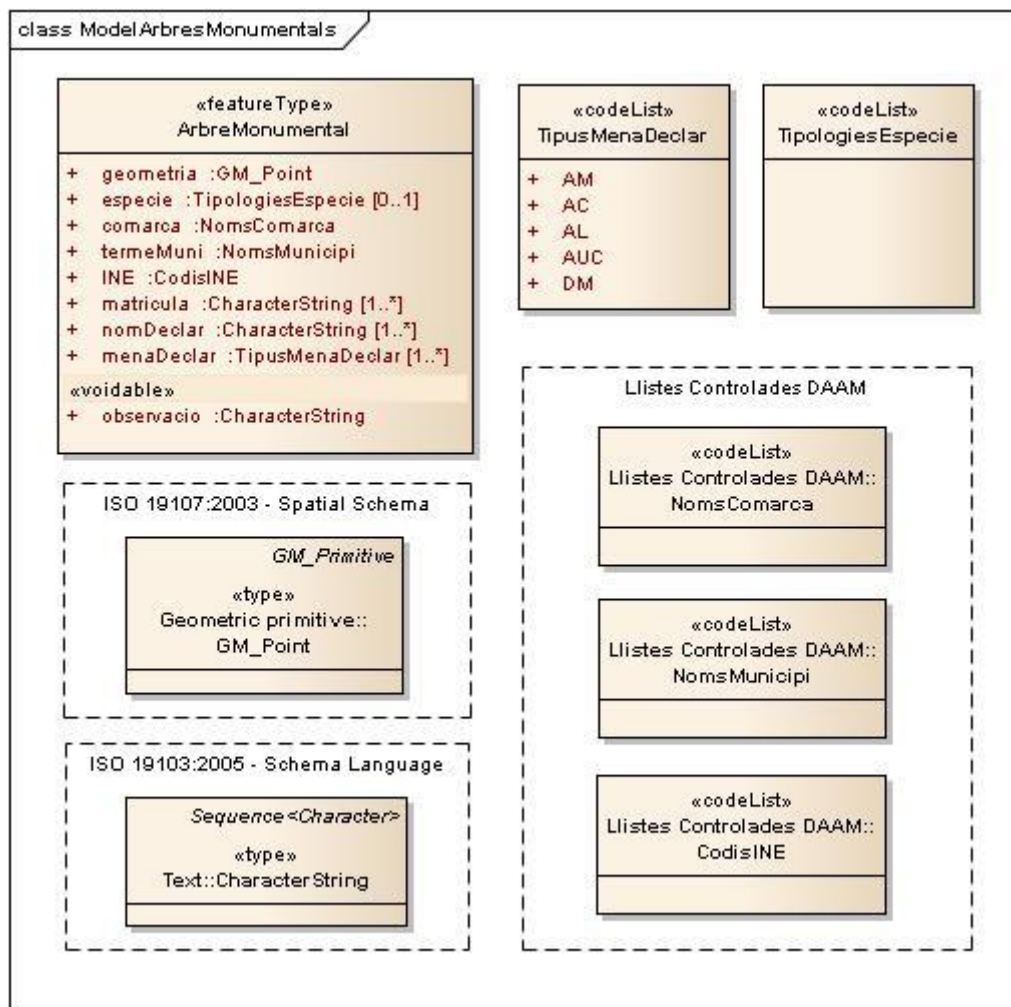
class ModelArbresMonumentals

«featureType»
ArbreMonumental

+ geometria :GM_Point
+ especie :TipologiesEspecie [0..1]
+ comarca :NomsComarca
+ termeMuni :NomsMunicipi
+ INE :CodisINE
+ matricula :CharacterString [1..*]
+ nomDeclar :CharacterString [1..*]
+ menaDeclar :TipusMenaDeclar [1..*]
«voidable»
+ observacio :CharacterString

«codeList»
TipusMenaDeclar

+ AM
+ AC
+ AL
+ AUC
+ DM

«codeList»
TipologiesEspecie

ISO 19107:2003 - Spatial Schema

GM_Primitive

«type»
Geometric primitive::
GM_Point

ISO 19103:2005 - Schema Language

Sequence<Character>

«type»
Text::CharacterString

Llistes Controlades DAAM

«codeList»
Llistes Controlades DAAM::
NomsComarca

«codeList»
Llistes Controlades DAAM::
NomsMunicipi

«codeList»
Llistes Controlades DAAM::
CodisINE